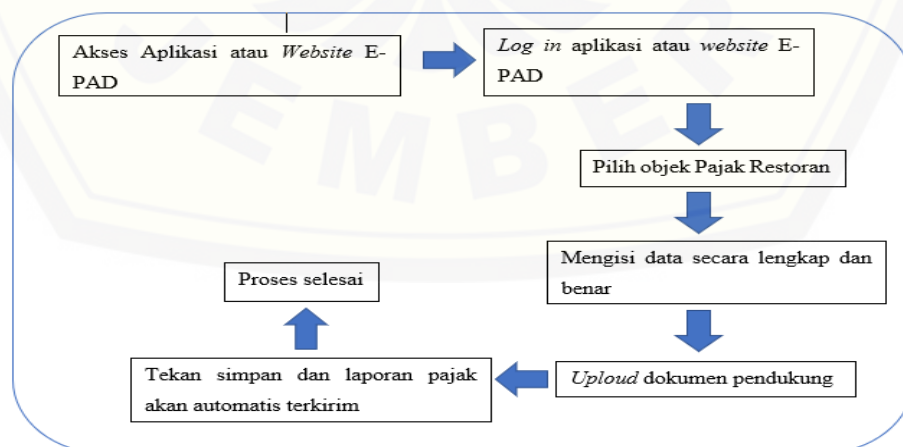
Akses Aplikasi atau *Website* E-PAD

*Log in* aplikasi atau *website* E-PAD

Pilih objek Pajak Restoran

Mengisi data secara lengkap dan benar

*Uploud* dokumen pendukung

Tekan simpan dan laporan pajak akan automatis terkirim

Proses selesai

JEMBER